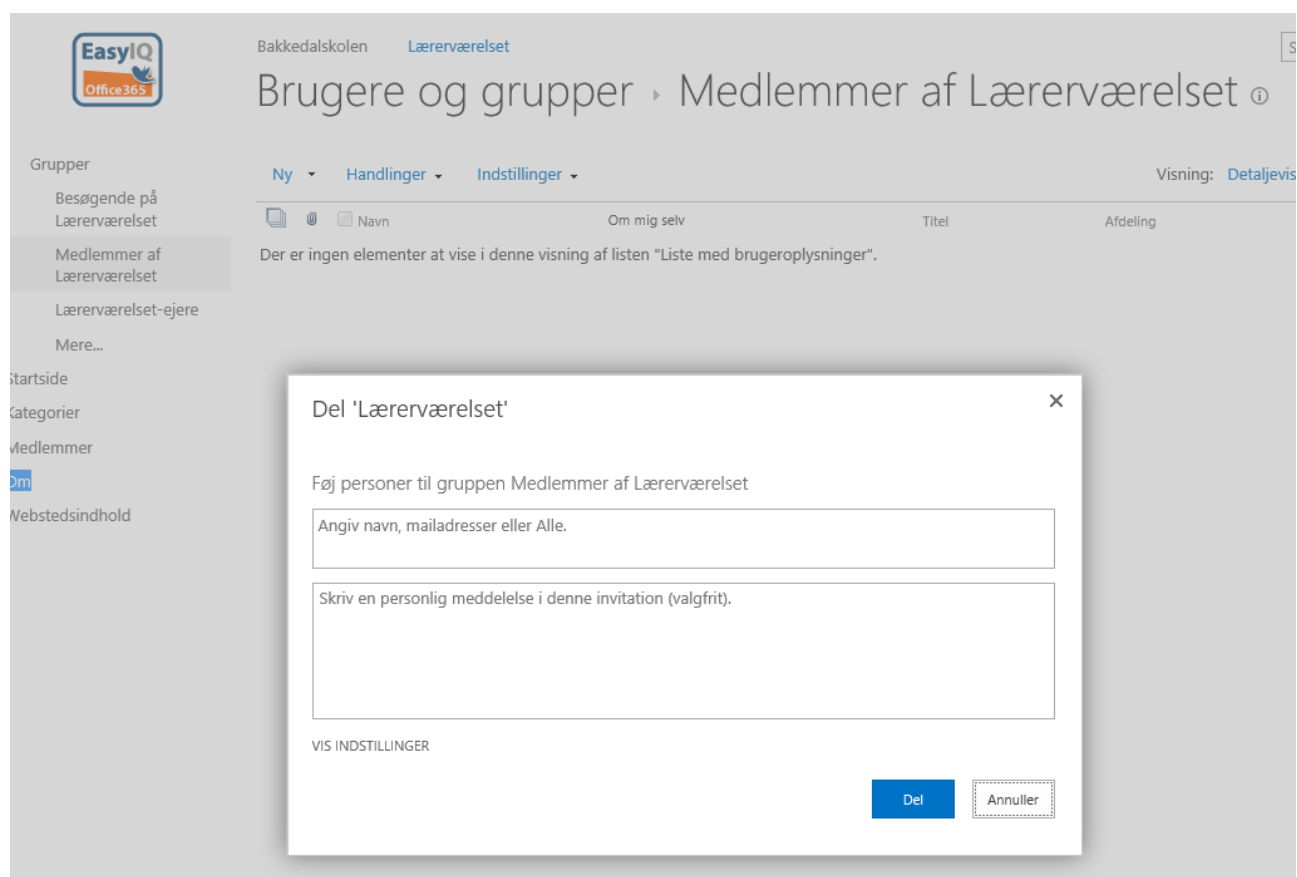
EasyIQ
Office365

Bakkedalskolen Lærerværelset

Brugere og grupper › Medlemmer af Lærerværelset ⓘ

Grupper
Besøgende på Lærerværelset
Medlemmer af Lærerværelset
Lærerværelset-ejere
Mere...
tartside
ategorier
edlemmer
Om
ebstedsindhold

Ny Handlinger Indstillinger

Visning: Detaljevis

Navn Om mig selv Titel Afdeling

Der er ingen elementer at vise i denne visning af listen "Liste med brugeroplysninger".

Del 'Lærerværelset'

×

Føj personer til gruppen Medlemmer af Lærerværelset

Angiv navn, mailadresser eller Alle.

Skriv en personlig meddelelse i denne invitation (valgfrit).

VIS INDSTILLINGER

Del

Annuller